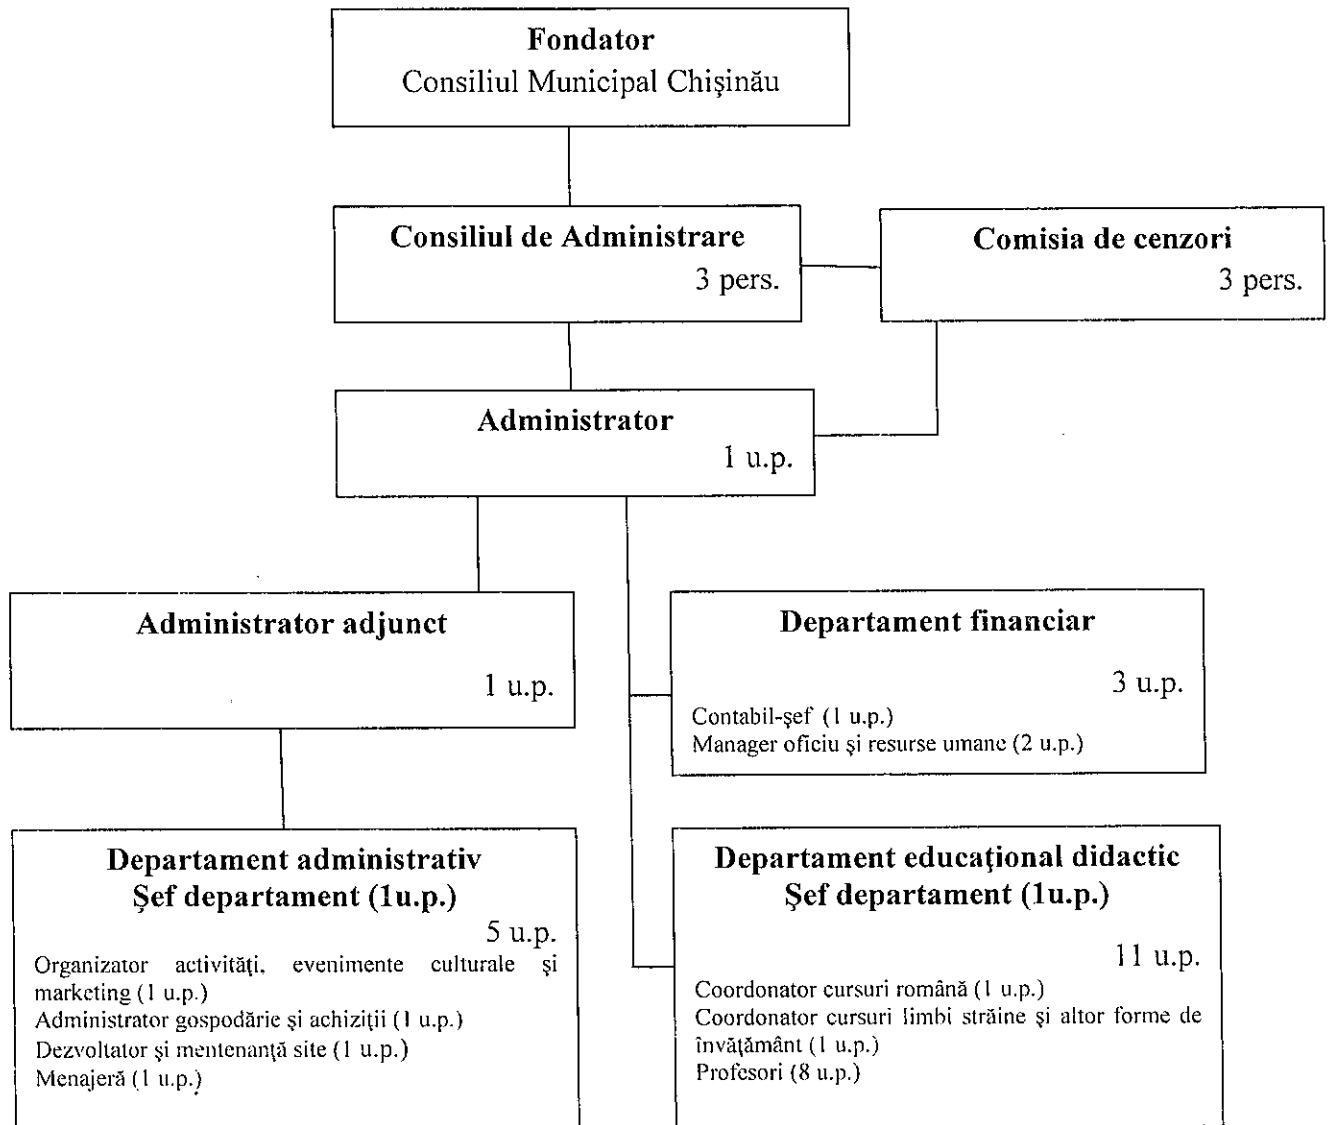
**Fondator**
Consiliul Municipal Chişinău

**Consiliul de Administrare**
3 pers.

**Comisia de cenzori**
3 pers.

**Administrator**
1 u.p.

**Administrator adjunct**
1 u.p.

**Departament financiar**
3 u.p.
Contabil-şef (1 u.p.)
Manager oficiu şi resurse umane (2 u.p.)

**Departament administrativ**
**Şef departament (1u.p.)**
5 u.p.
Organizator activităţi, evenimente culturale şi marketing (1 u.p.)
Administrator gospodărie şi achiziţii (1 u.p.)
Dezvoltator şi mentenanţă site (1 u.p.)
Menajeră (1 u.p.)

**Departament educaţional didactic**
**Şef departament (1u.p.)**
11 u.p.
Coordonator cursuri română (1 u.p.)
Coordonator cursuri limbi străine şi altor forme de învăţământ (1 u.p.)
Profesori (8 u.p.)